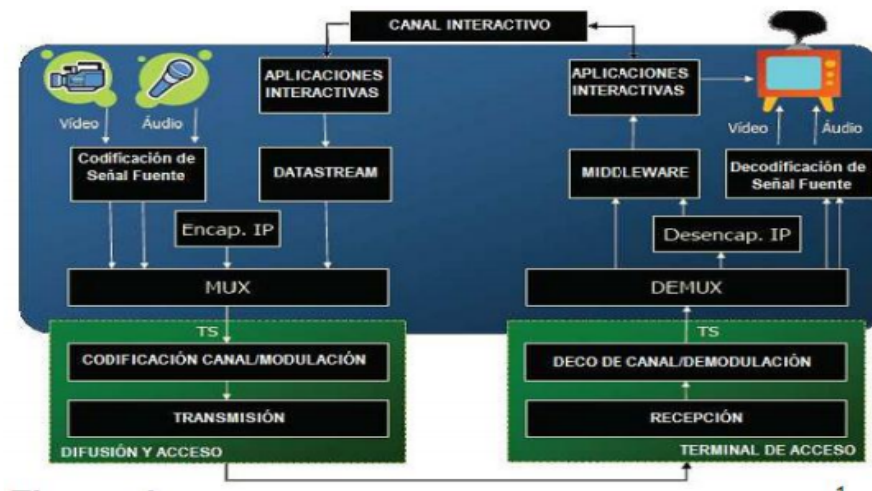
CANAL INTERACTIVO

Vídeo
Áudio
Codificación de Señal Fuente
APLICACIONES INTERACTIVAS
DATASTREAM
Encap. IP
MUX
TS
CODIFICACIÓN CANAL/MODULACIÓN
TRANSMISIÓN
DIFUSIÓN Y ACCESO

APLICACIONES INTERACTIVAS
Vídeo
Áudio
MIDDLEWARE
Decodificación de Señal Fuente
Desencap. IP
DEMUX
TS
DECO DE CANAL/DEMODULACIÓN
RECEPCIÓN
TERMINAL DE ACCESO